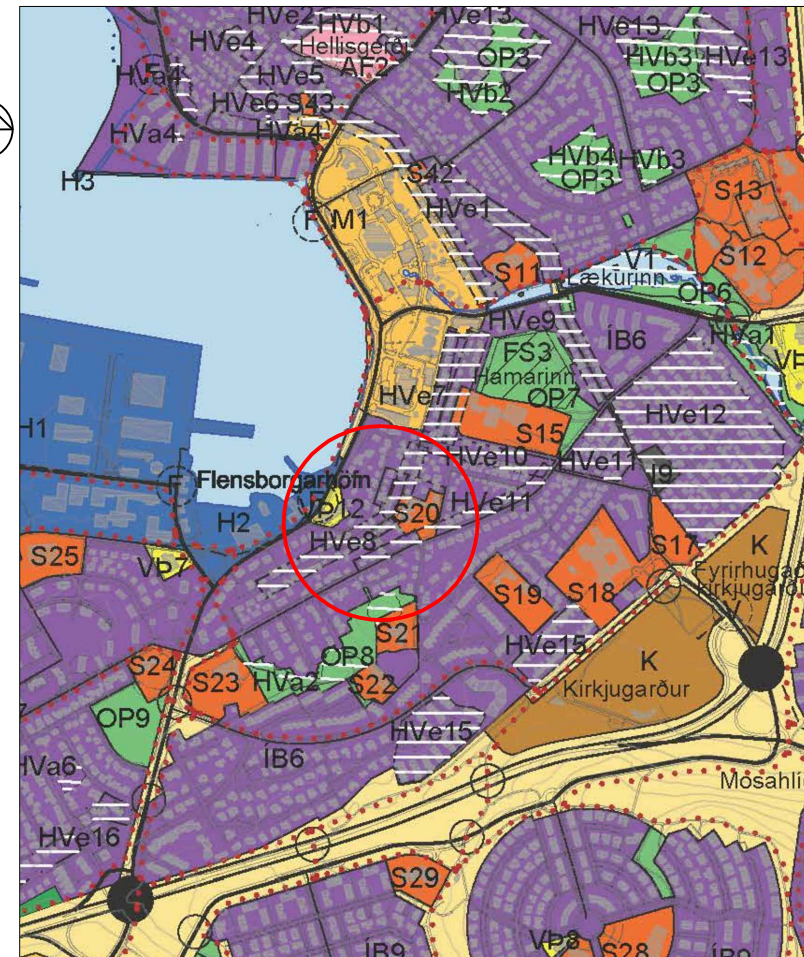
HVe2 HVb1 Hellisgerði AF2 HVe13 HVe13 HVe4 HVa4 HVe5 OP3 HVb3 HVe13 HVe6 S43 HVb2 OP3 HVa4 HVa4 HVb4 HVb3 H3 S42 OP3 S13 M1 HVe1 S12 V1 S11 Lækurinn OP6 HVe9 ÍB6 HVa1 FS3 Hamarinn OP7 HVe7 HVe12 H1 S15 HVe10 HVe11 I9 Flensborgarhöfn Vb12 S20 HVe11 H2 HVe8 S17 K Fyrirhugaður kirkjugarður S25 Vb7 S19 S18 S21 HVe15 S24 OP8 K S23 HVa2 S22 Kirkjugarður OP9 HVe15 ÍB6 HVa6 Mosahlíð HVe16 S29 Vb8 S28 ÍB9 ÍB2